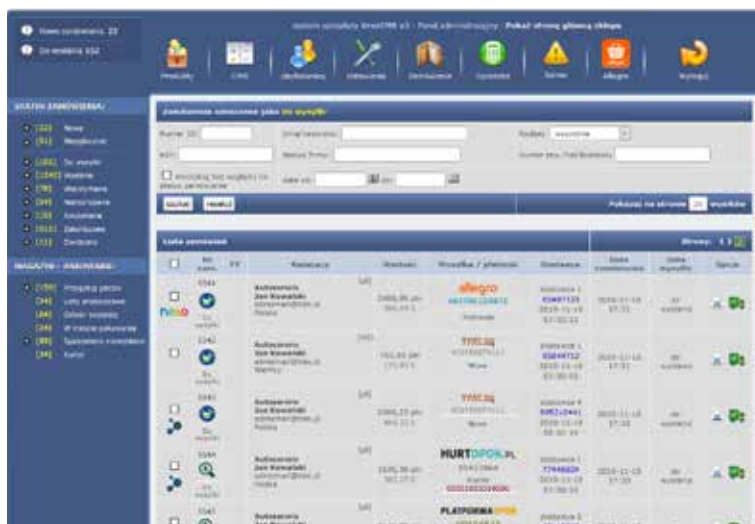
Nowe zamówienia: 23
Do wysłania: 932

System sprzedaży ShopGold v3 - Panel administracyjny - Pokaż stronę główną sklepu

Produkty
CMS
Użytkownicy
Ustawienia
Zamówienia
Sprzedaż
Serwer
Allegro
Wyloguj

STATUS ZAMÓWIENIA:
[12] Nowe
[51] Przyjęte
[101] Do wysyłki
[1240] Wysłane
[78] Wstrzymane
[34] Anulowane
[12] Zwrócone
[612] Zakończone
[72] Doręczone

MAGAZYN - PAKOWANIE:
[159] Przyjęcie paczki
[34] Listy przewozowe
[44] Odbiór towaru
[34] W trakcie pakowania
[88] Spakowane / przygot.
[34] Kurier

Zamówienia oznaczone jako Do wysyłki

Numer ID:
Email klienta:
Rodzaj: wszystkie
NIP:
Nazwa firmy:
Numer tow./Nazwa/przesyłki:
pokazuj bez wysyłki i/o płatne zamówienia
data od:
do:
Szukaj
Resetuj
Pokazuj na stronie 20 wyników

Lista zamówień
Strony: 1 2
Nr zam.
FV
Nabywca
Wartość
Wysyłka / płatność
Dostawa
Data zamówienia
Data wysyłki
Opcje

3343
Do wysyłki
Autoserwis
Jan Kowalski
Polska
2488,96 pln
allegro
Dostawa 1
2019-11-18 17:21
do wysłania

3342
Do wysyłki
Autoserwis
Jan Kowalski
162,84 pln
Dostawa 1
2019-11-18 17:31
do wysłania

3341
Do wysyłki
Autoserwis
Jan Kowalski
Polska
2060,25 pln
Dostawa 4
2019-11-18 17:18
do wysłania

3340
Do wysyłki
Autoserwis
Jan Kowalski
Polska
1645,36 pln
HURTOPON.PL
Dostawa 1
2019-11-18 17:33
do wysłania

3339
Autoserwis
Jan Kowalski
PLATFORMA OPON
Dostawa 2